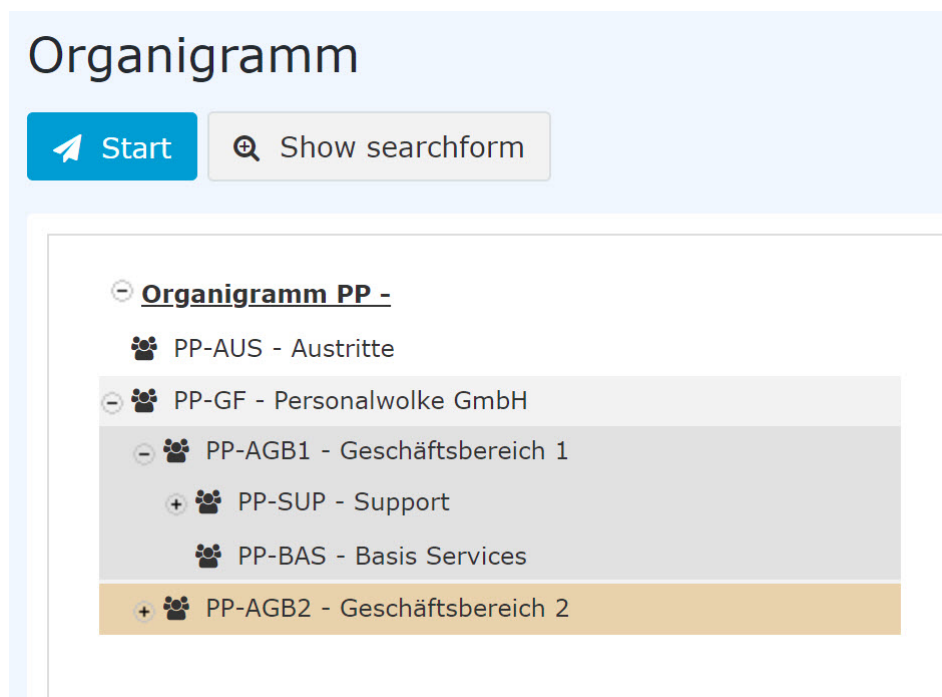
Organigramm

Start

Show searchform

Organigramm PP -

PP-AUS - Austritte

PP-GF - Personalwolke GmbH

PP-AGB1 - Geschäftsbereich 1

PP-SUP - Support

PP-BAS - Basis Services

PP-AGB2 - Geschäftsbereich 2